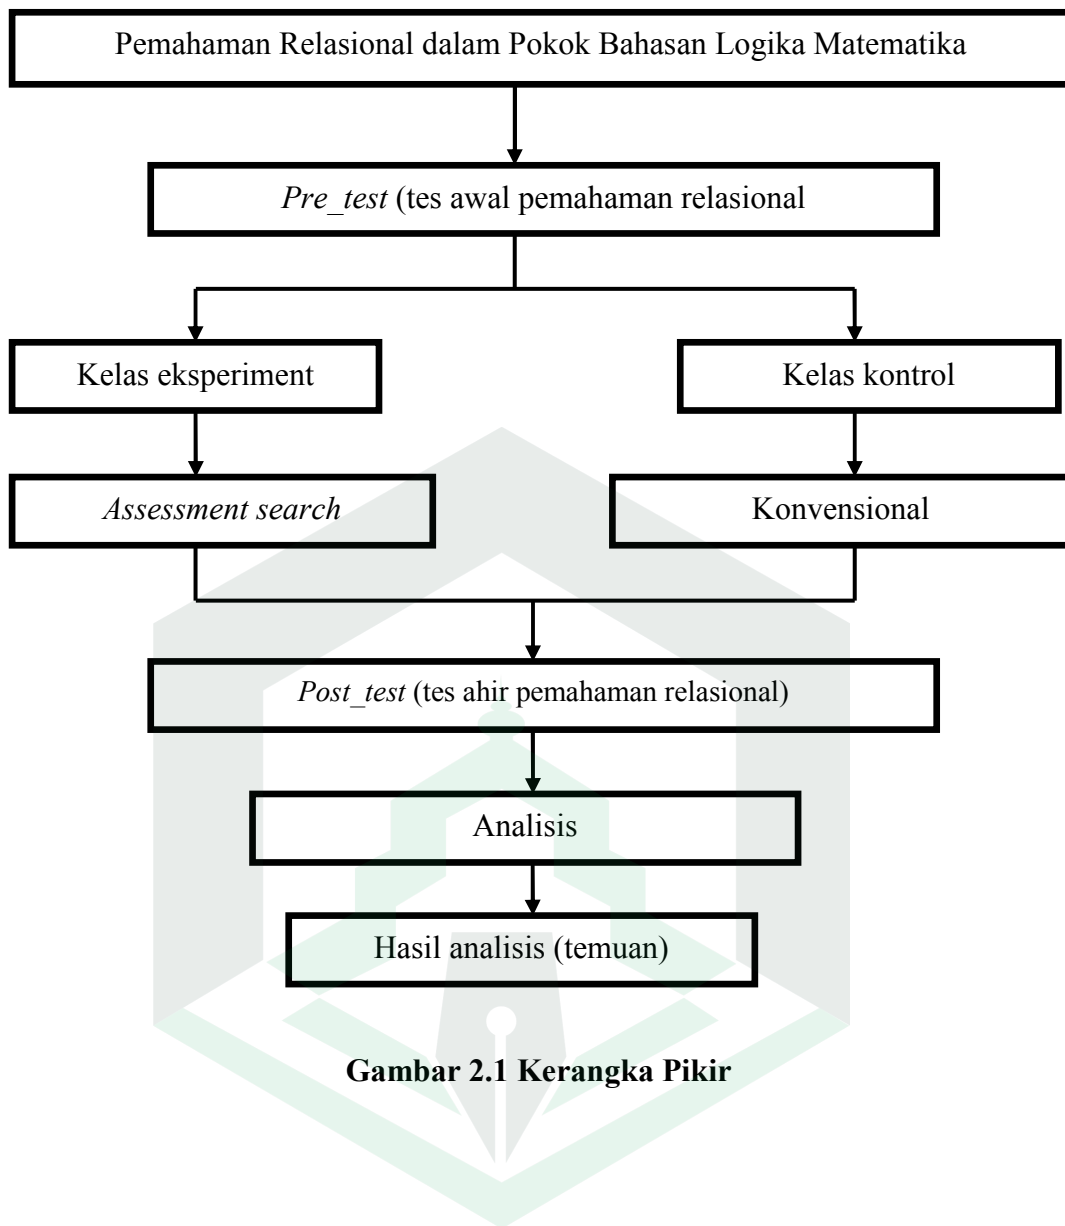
Pemahaman Relasional dalam Pokok Bahasan Logika Matematika

*Pre_test* (tes awal pemahaman relasional

Kelas eksperiment

Kelas kontrol

*Assessment search*

Konvensional

*Post_test* (tes ahir pemahaman relasional)

Analisis

Hasil analisis (temuan)

**Gambar 2.1 Kerangka Pikir**